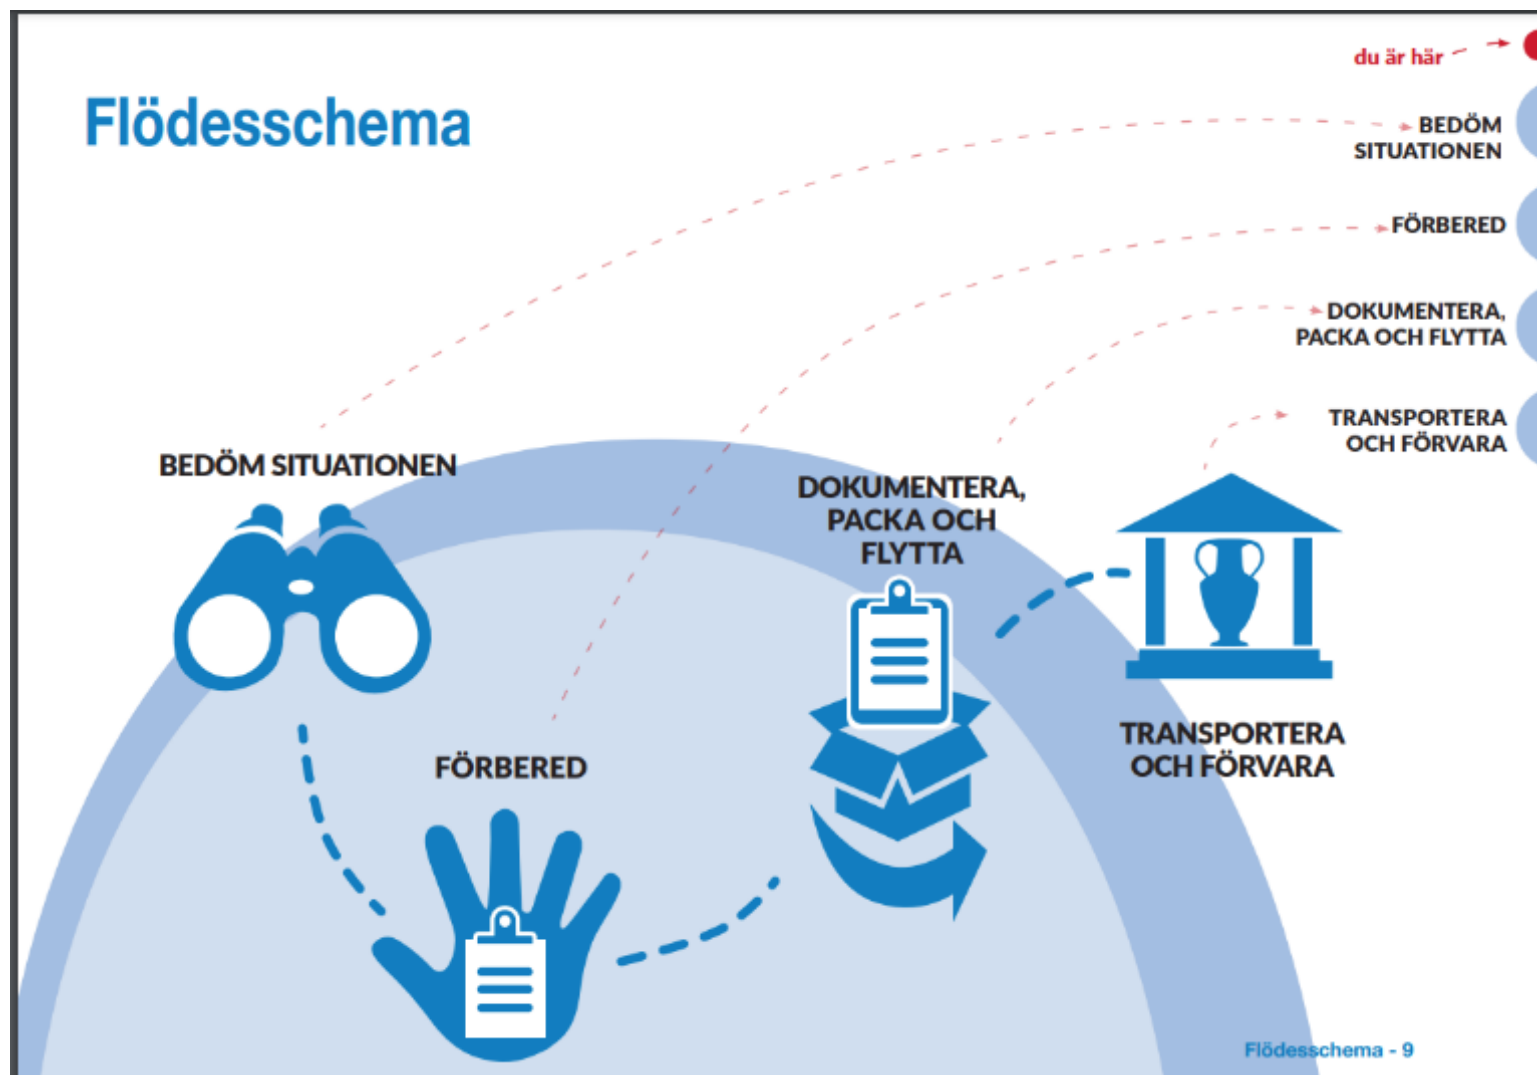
Flödesschema

du är här

BEDÖM SITUATIONEN

FÖRBERED

DOKUMENTERA, PACKA OCH FLYTTA

TRANSPORTERA OCH FÖRVARA

BEDÖM SITUATIONEN

FÖRBERED

DOKUMENTERA, PACKA OCH FLYTTA

TRANSPORTERA OCH FÖRVARA

Flödesschema - 9